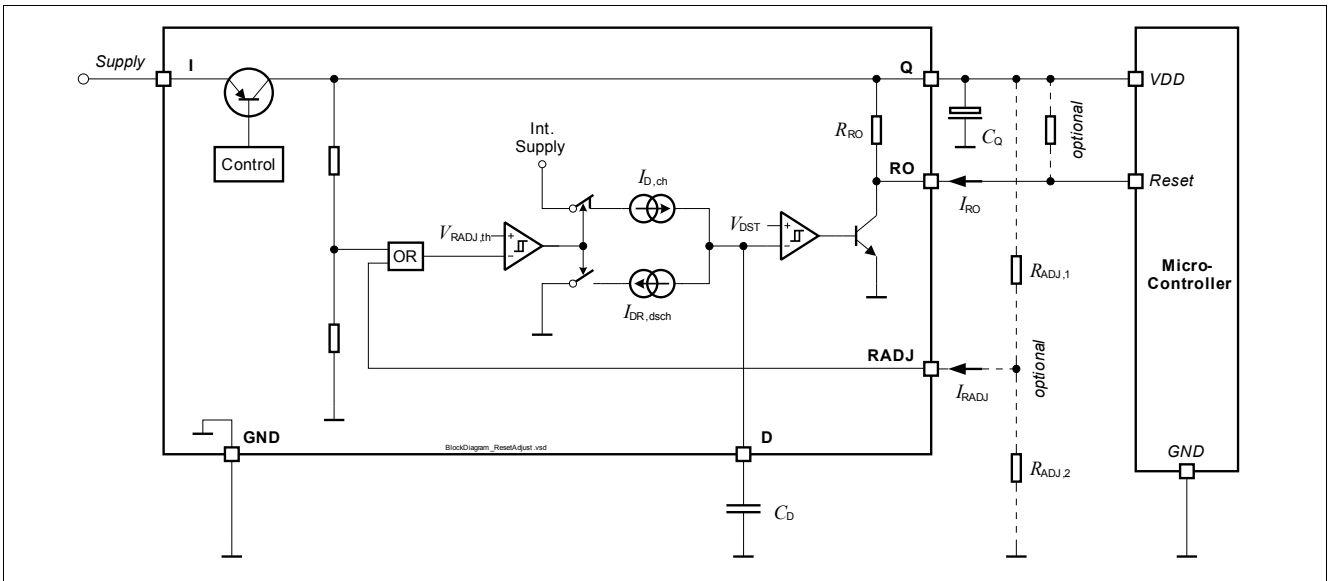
Supply
I
Control
Q
VDD
$R_{RO}$
$C_Q$
optional
Int. Supply
$I_{D,ch}$
RO
Reset
$I_{RO}$
$V_{RADJ,th}$
OR
$V_{DST}$
$I_{DR,dsch}$
$R_{ADJ,1}$
Micro-Controller
RADJ
$I_{RADJ}$
optional
GND
BlockDiagram_ResetAdjust.vsd
D
GND
$R_{ADJ,2}$
$C_D$